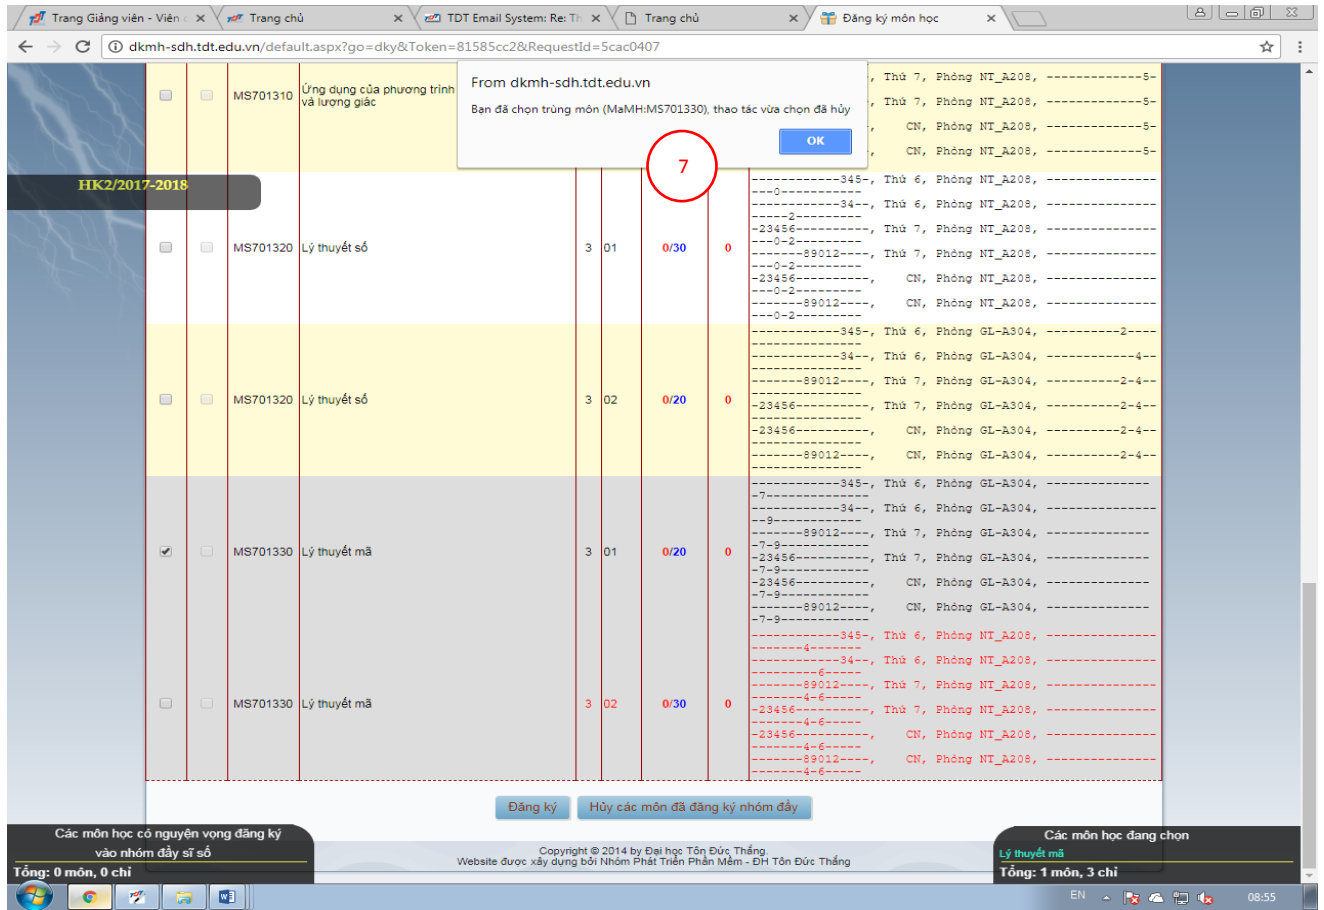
Trang Giảng viên - Viên
Trang chủ
TDT Email System: Re: Th
Trang chủ
Đăng ký môn học

dkmh-sdh.tdt.edu.vn/default.aspx?go=dky&Token=81585cc2&RequestId=5cac0407

From dkmh-sdh.tdt.edu.vn
Bạn đã chọn trùng môn (MaMH:MS701330), thao tác vừa chọn đã hủy
OK

7

HK2/2017-2018

| | | | | | | | | |
|---|---|---|---|---|---|---|---|---|
| | | MS701310 | Ứng dụng của phương trình và lượng giác | | | | | , Thứ 7, Phòng NT_A208, -------------5- , Thứ 7, Phòng NT_A208, -------------5- , CN, Phòng NT_A208, -------------5- , CN, Phòng NT_A208, -------------5- |
| | | MS701320 | Lý thuyết số | 3 | 01 | 0/30 | 0 | ------------345-, Thứ 6, Phòng NT_A208, --------------- ---0--------- ------------34--, Thứ 6, Phòng NT_A208, --------------- -----2--------- -23456----------, Thứ 7, Phòng NT_A208, --------------- ---0-2--------- -------89012----, Thứ 7, Phòng NT_A208, --------------- ---0-2--------- -23456----------, CN, Phòng NT_A208, --------------- ---0-2--------- -------89012----, CN, Phòng NT_A208, --------------- ---0-2--------- |
| | | MS701320 | Lý thuyết số | 3 | 02 | 0/20 | 0 | ------------345-, Thứ 6, Phòng GL-A304, ----------2---- ------------34--, Thứ 6, Phòng GL-A304, ------------4-- -------89012----, Thứ 7, Phòng GL-A304, ----------2-4-- -23456----------, Thứ 7, Phòng GL-A304, ----------2-4-- -23456----------, CN, Phòng GL-A304, ----------2-4-- -------89012----, CN, Phòng GL-A304, ----------2-4-- |
| ☑ | | MS701330 | Lý thuyết mã | 3 | 01 | 0/20 | 0 | ------------345-, Thứ 6, Phòng GL-A304, --------------- -7------------- ------------34--, Thứ 6, Phòng GL-A304, --------------- ---9----------- -------89012----, Thứ 7, Phòng GL-A304, --------------- -7-9----------- -23456----------, Thứ 7, Phòng GL-A304, --------------- -7-9----------- -23456----------, CN, Phòng GL-A304, --------------- -7-9----------- -------89012----, CN, Phòng GL-A304, --------------- -7-9----------- |
| | | MS701330 | Lý thuyết mã | 3 | 02 | 0/30 | 0 | ------------345-, Thứ 6, Phòng NT_A208, --------------- -------4------- ------------34--, Thứ 6, Phòng NT_A208, --------------- ---------6----- -------89012----, Thứ 7, Phòng NT_A208, --------------- -------4-6----- -23456----------, Thứ 7, Phòng NT_A208, --------------- -------4-6----- -23456----------, CN, Phòng NT_A208, --------------- -------4-6----- -------89012----, CN, Phòng NT_A208, --------------- -------4-6----- |

Đăng ký
Hủy các môn đã đăng ký nhóm đầy

Các môn học có nguyện vọng đăng ký vào nhóm đầy sĩ số
Tổng: 0 môn, 0 chỉ

Copyright © 2014 by Đại học Tôn Đức Thắng.
Website được xây dựng bởi Nhóm Phát Triển Phần Mềm - ĐH Tôn Đức Thắng

Các môn học đang chọn
Lý thuyết mã
Tổng: 1 môn, 3 chỉ

EN 08:55